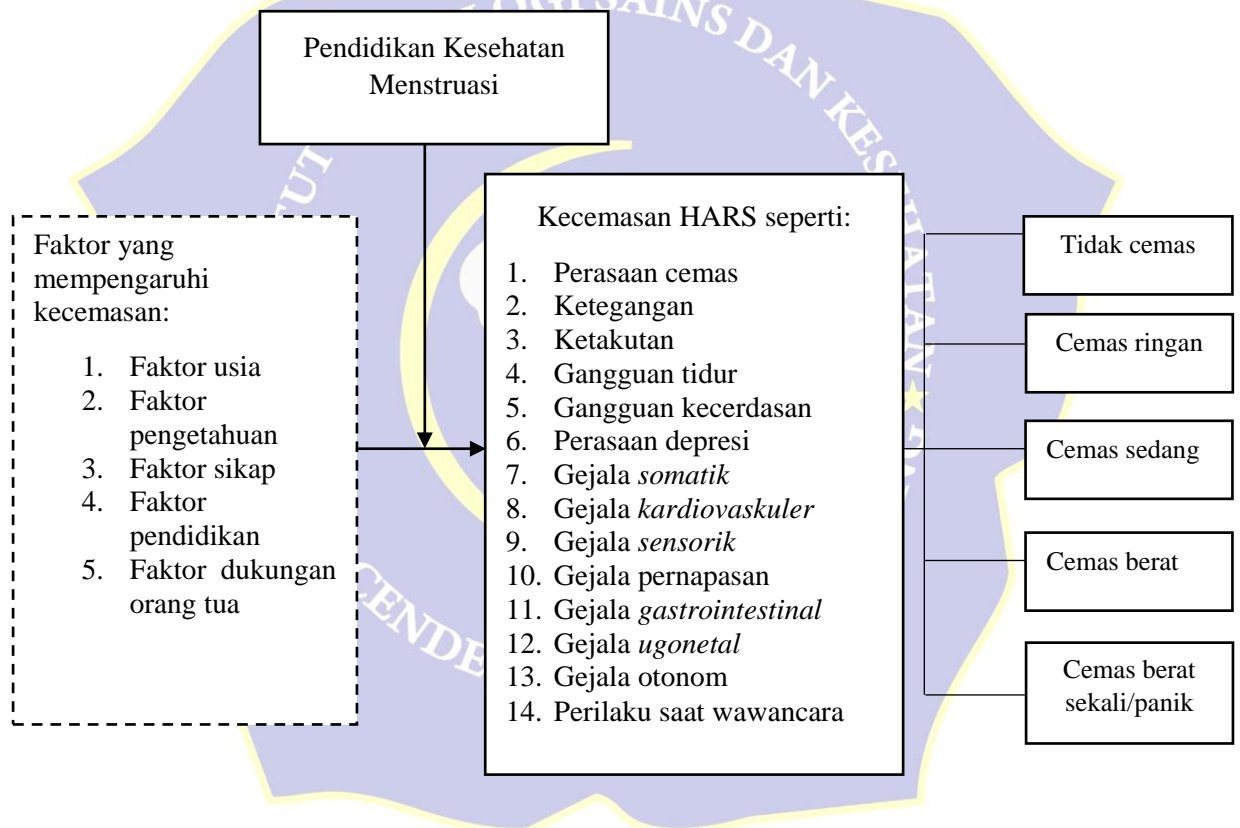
Pendidikan Kesehatan Menstruasi

Faktor yang mempengaruhi kecemasan:

1. Faktor usia
2. Faktor pengetahuan
3. Faktor sikap
4. Faktor pendidikan
5. Faktor dukungan orang tua

Kecemasan HARS seperti:

1. Perasaan cemas
2. Ketegangan
3. Ketakutan
4. Gangguan tidur
5. Gangguan kecerdasan
6. Perasaan depresi
7. Gejala *somatik*
8. Gejala *kardiovaskuler*
9. Gejala *sensorik*
10. Gejala pernapasan
11. Gejala *gastrointestinal*
12. Gejala *ugonetal*
13. Gejala otonom
14. Perilaku saat wawancara

Tidak cemas

Cemas ringan

Cemas sedang

Cemas berat

Cemas berat sekali/panik

SAINS DAN KES